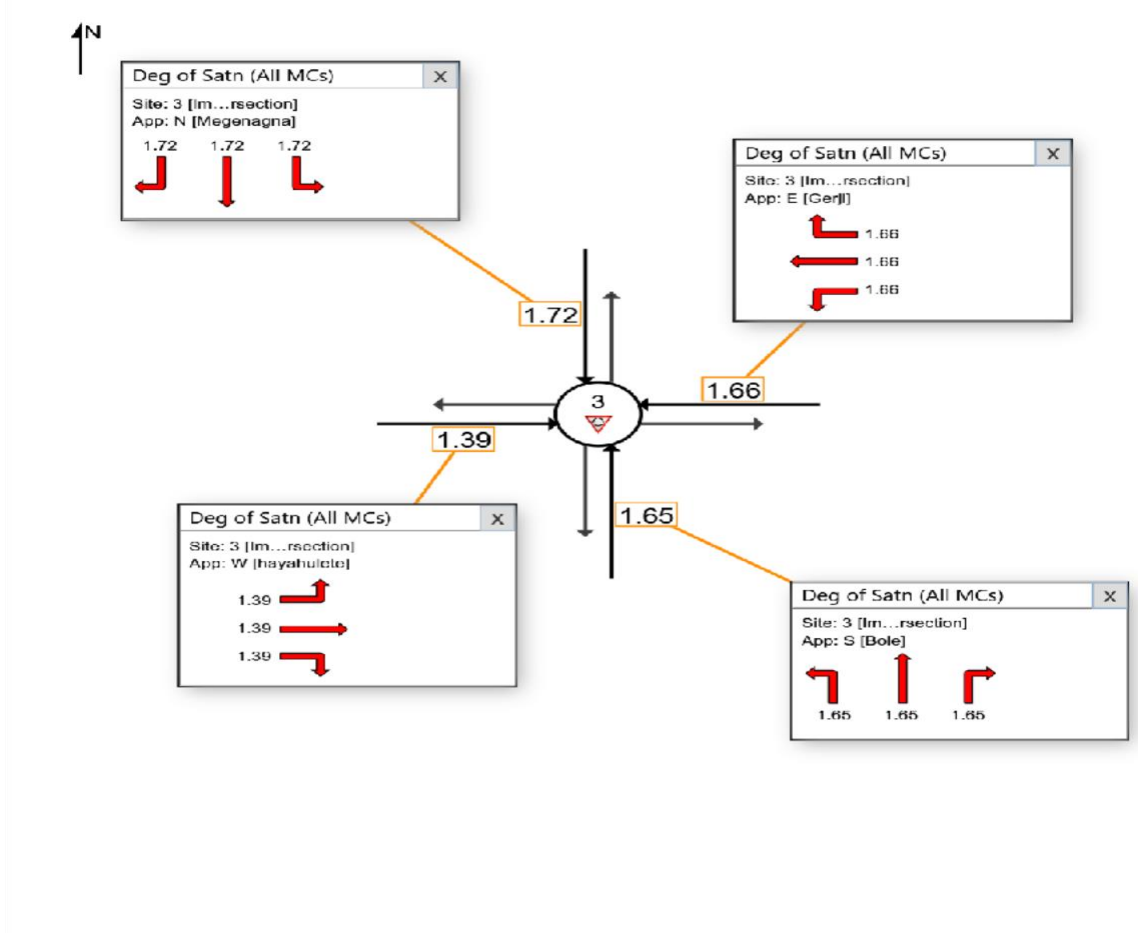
N

Deg of Satn (All MCs) X
Site: 3 [Im…rsection]
App: N [Megenagna]
1.72 1.72 1.72

Deg of Satn (All MCs) X
Site: 3 [Im…rsection]
App: E [Gerji]
1.66
1.66
1.66

1.72

1.66

3

1.39

1.65

Deg of Satn (All MCs) X
Site: 3 [Im…rsection]
App: W [hayahulete]
1.39
1.39
1.39

Deg of Satn (All MCs) X
Site: 3 [Im…rsection]
App: S [Bole]
1.65 1.65 1.65